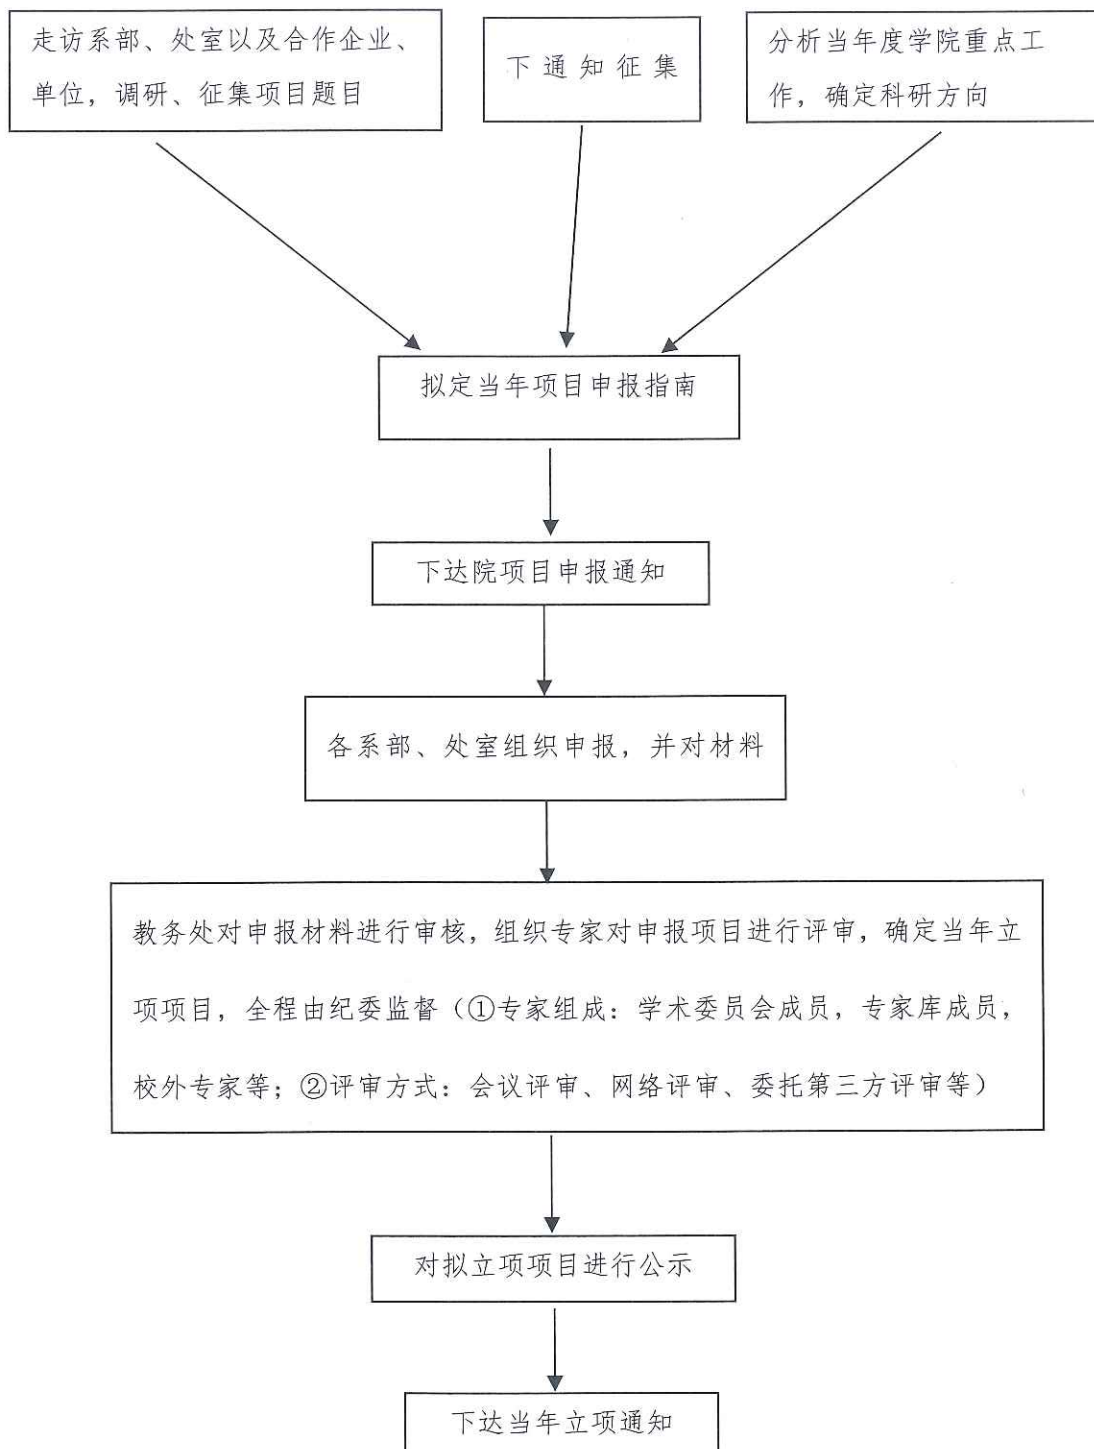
走访系部、处室以及合作企业、单位，调研、征集项目题目

下通知征集

分析当年度学院重点工作，确定科研方向

拟定当年项目申报指南

下达院项目申报通知

各系部、处室组织申报，并对材料

教务处对申报材料进行审核，组织专家对申报项目进行评审，确定当年立项项目，全程由纪委监督（①专家组成：学术委员会成员，专家库成员，校外专家等；②评审方式：会议评审、网络评审、委托第三方评审等）

对拟立项项目进行公示

下达当年立项通知